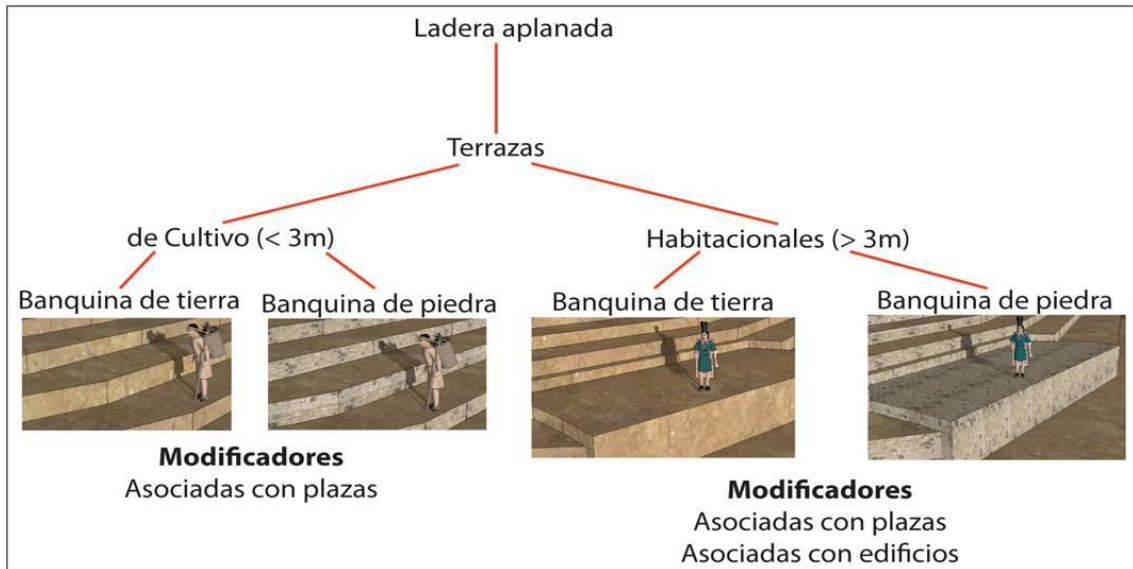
Ladera aplanada

Terrazas

de Cultivo (< 3m)

Habitacionales (> 3m)

Banquina de tierra

Banquina de piedra

Banquina de tierra

Banquina de piedra

**Modificadores**
Asociadas con plazas

**Modificadores**
Asociadas con plazas
Asociadas con edificios